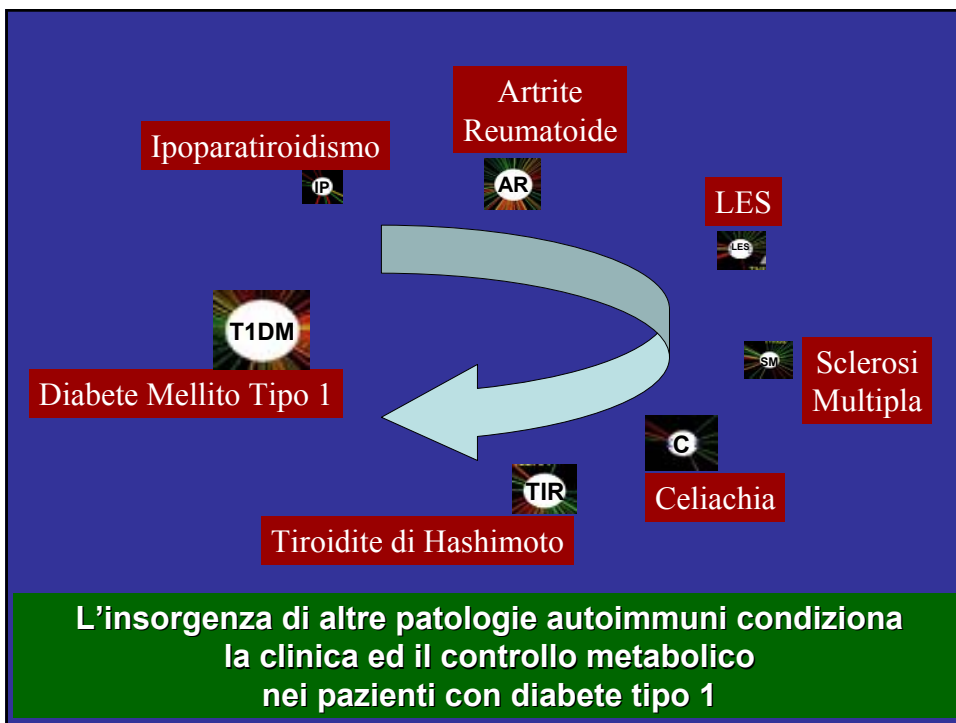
Artrite Reumatoide

Ipoparatiroidismo

IP

AR

LES

LES

T1DM

Diabete Mellito Tipo 1

SM

Sclerosi Multipla

C

Celiachia

TIR

Tiroidite di Hashimoto

L’insorgenza di altre patologie autoimmuni condiziona la clinica ed il controllo metabolico nei pazienti con diabete tipo 1